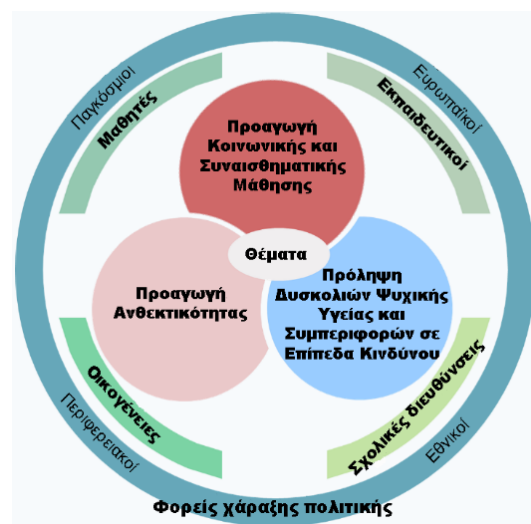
Παγκόσμιοι

Μαθητές

Ευρωπαϊκοί

Εκπαιδευτικοί

Προαγωγή Κοινωνικής και Συναισθηματικής Μάθησης

Θέματα

Προαγωγή Ανθεκτικότητας

Πρόληψη Δυσκολιών Ψυχικής Υγείας και Συμπεριφορών σε Επίπεδα Κινδύνου

Οικογένειες

Σχολικές διευθύνσεις

Περιφερειακοί

Εθνικοί

Φορείς χάραξης πολιτικής